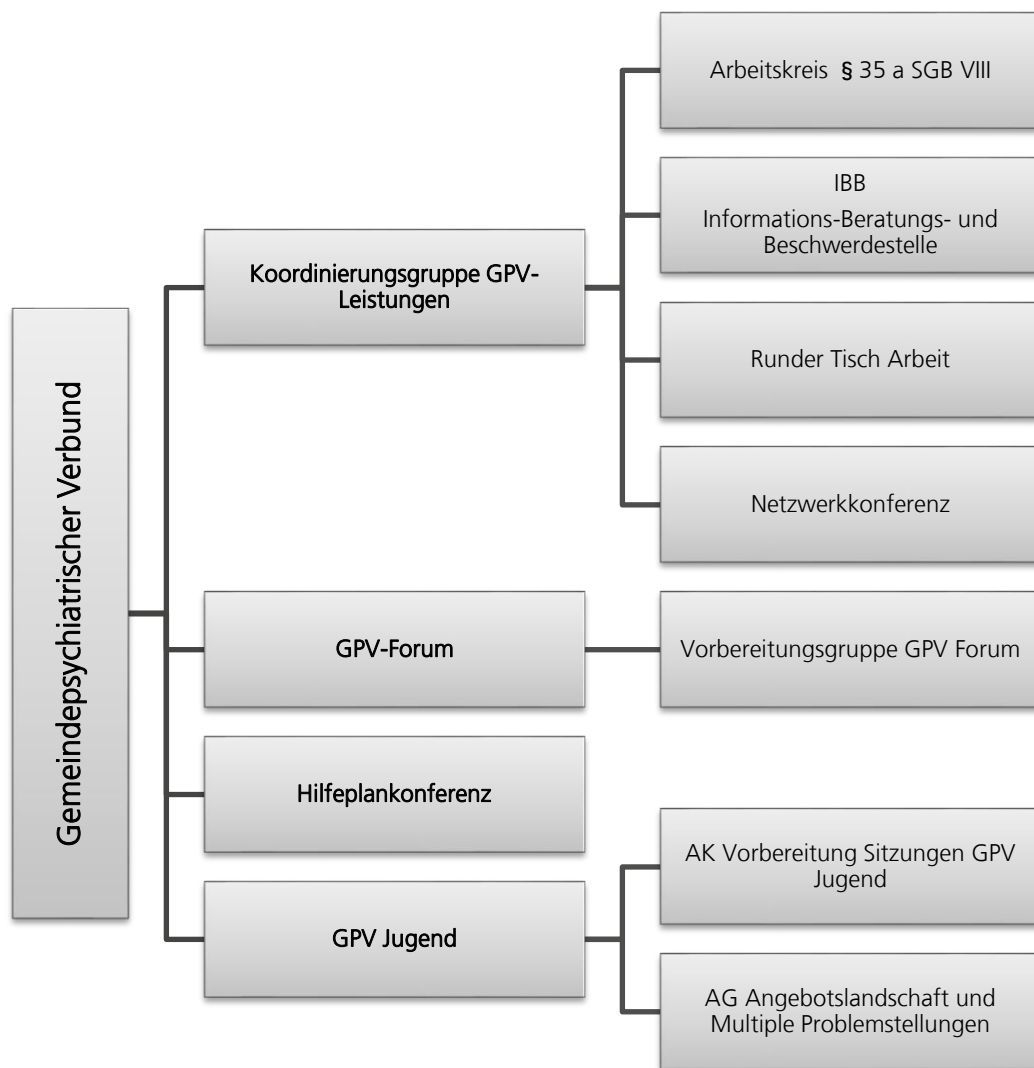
Gemeindepsychiatrischer Verbund

Koordinierungsgruppe GPV-Leistungen

Arbeitskreis § 35 a SGB VIII

IBB
Informations-Beratungs- und Beschwerdestelle

Runder Tisch Arbeit

Netzwerkkonferenz

GPV-Forum

Vorbereitungsgruppe GPV Forum

Hilfeplankonferenz

GPV Jugend

AK Vorbereitung Sitzungen GPV Jugend

AG Angebotslandschaft und Multiple Problemstellungen